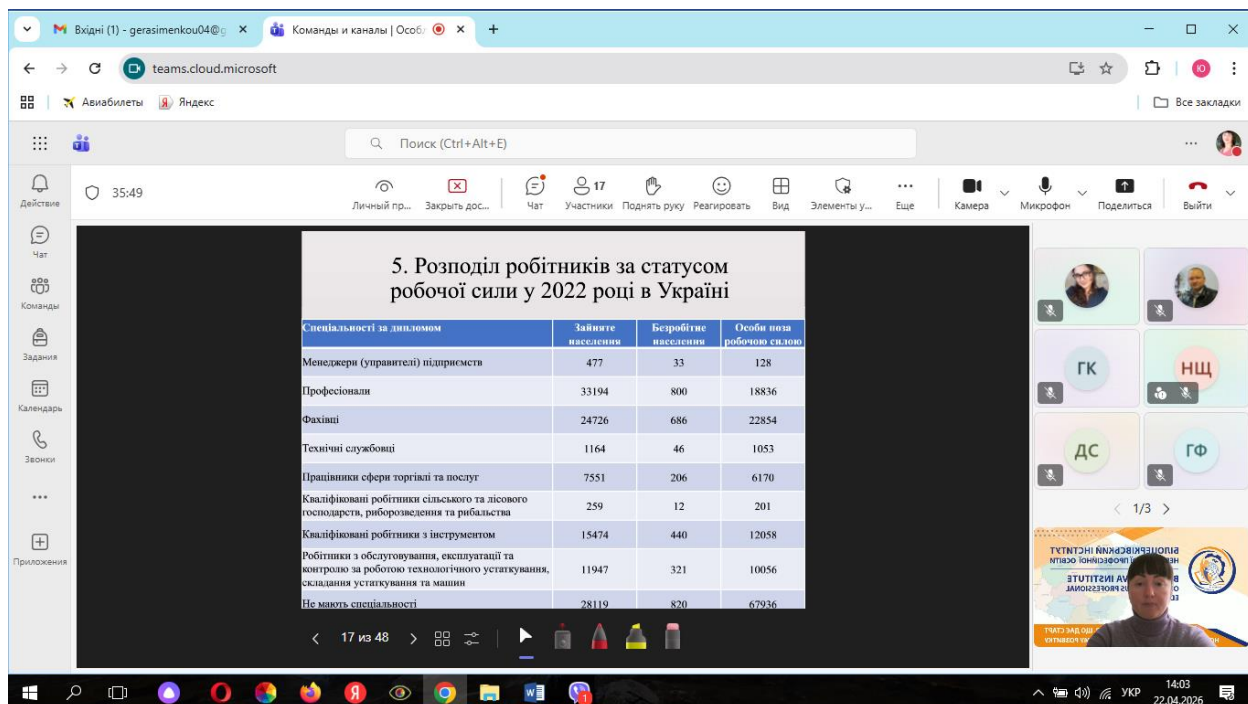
Вхідні (1) - gerasimenkou04@ ×
Команды и каналы | Особ ×
+
teams.cloud.microsoft
Авиабилеты Яндекс
Все закладки
Поиск (Ctrl+Alt+E)
Действие
Чат
Команды
Задания
Календарь
Звонки
...
Приложения
35:49
Личный пр... Закрыть дос... Чат 17 Участники Поднять руку Реагировать Вид Элементы у... Еще Камера Микрофон Поделиться Выйти

5. Розподіл робітників за статусом робочої сили у 2022 році в Україні

| Спеціальності за дипломом | Зайняте населення | Безробітне населення | Особи поза робочою силою |
|---|---|---|---|
| Менеджери (управителі) підприємств | 477 | 33 | 128 |
| Професіонали | 33194 | 800 | 18836 |
| Фахівці | 24726 | 686 | 22854 |
| Технічні службовці | 1164 | 46 | 1053 |
| Працівники сфери торгівлі та послуг | 7551 | 206 | 6170 |
| Кваліфіковані робітники сільського та лісового господарств, риборозведення та рибальства | 259 | 12 | 201 |
| Кваліфіковані робітники з інструментом | 15474 | 440 | 12058 |
| Робітники з обслуговування, експлуатації та контролю за роботою технологічного устаткування, складання устаткування та машин | 11947 | 321 | 10056 |
| Не мають спеціальності | 28119 | 820 | 67936 |

17 из 48
ГК
НЩ
ДС
ГФ
1/3
14:03
22.04.2026
УКР